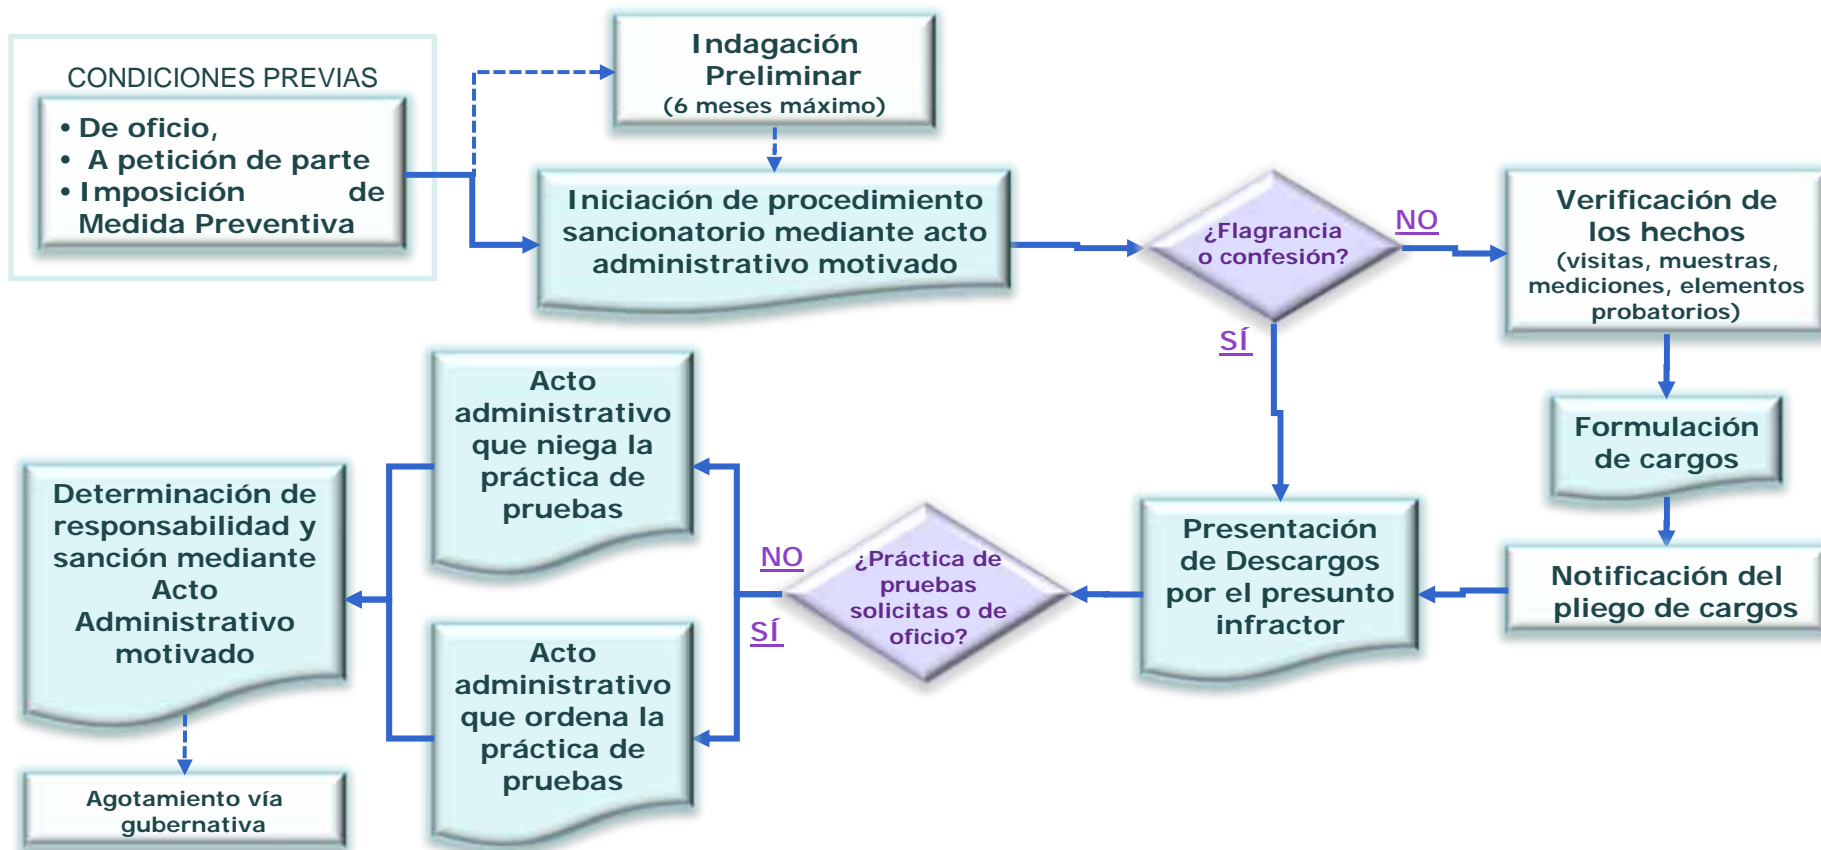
CONDICIONES PREVIAS

• De oficio,
• A petición de parte
• Imposición de Medida Preventiva

Indagación Preliminar
(6 meses máximo)

Iniciación de procedimiento sancionatorio mediante acto administrativo motivado

¿Flagrancia o confesión?

NO

Verificación de los hechos
(visitas, muestras, mediciones, elementos probatorios)

SÍ

Formulación de cargos

Notificación del pliego de cargos

Presentación de Descargos por el presunto infractor

¿Práctica de pruebas solicitas o de oficio?

NO

SÍ

Acto administrativo que niega la práctica de pruebas

Acto administrativo que ordena la práctica de pruebas

Determinación de responsabilidad y sanción mediante Acto Administrativo motivado

Agotamiento vía gubernativa